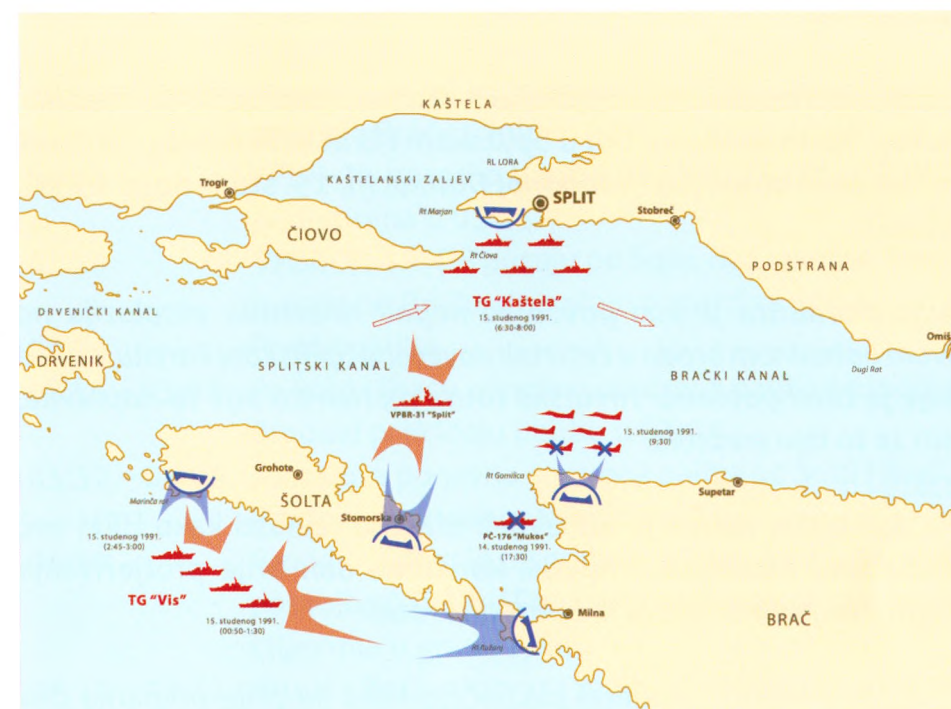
KAŠTELA

KAŠTELANSKI ZALJEV

RL LORA

Trogir

SPLIT

Rt Marjan

Stobreč

ČIOVO

Rt Čiova

PODSTRANA

TG "Kaštela"
15. studenog 1991.
(6:30-8:00)

DRVENIČKI KANAL

Omiš

DRVENIK

SPLITSKI KANAL

BRAČKI KANAL

Dugi Rat

VPBR-31 "Split"

15. studenog 1991.
(9:30)

Grohote

Rt Gomilica

Supetar

Marinča rat

ŠOLTA

Stomorska

PČ-176 "Mukos"
14. studenog 1991.
(17:30)

15. studenog 1991.
(2:45-3:00)

TG "Vis"

15. studenog 1991.
(00:50-1:30)

Milna

BRAČ

Rt Rašanj